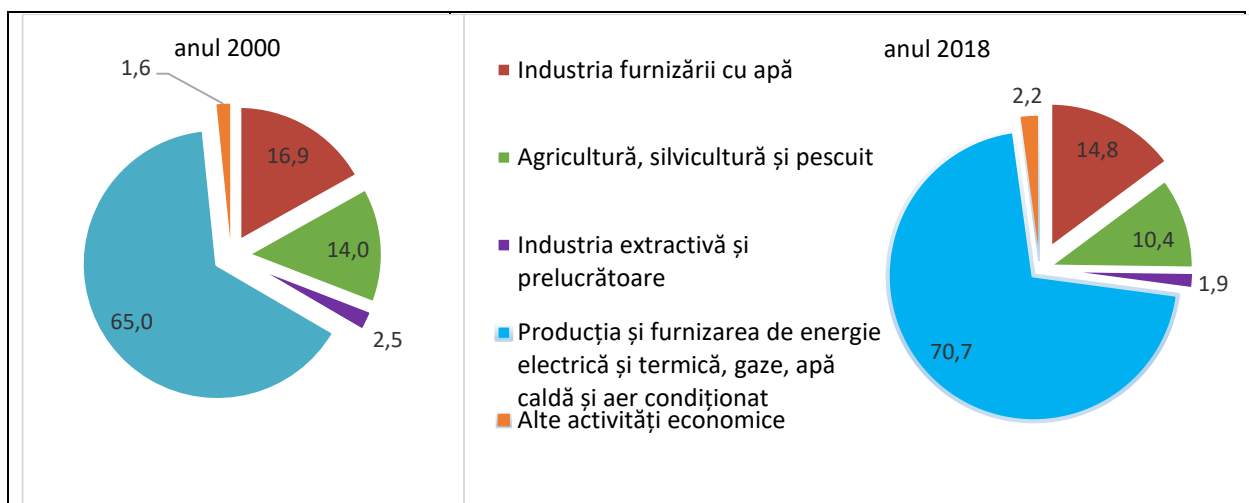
anul 2000

1,6

16,9

14,0

2,5

65,0

Industria furnizării cu apă

Agricultură, silvicultură și pescuit

Industria extractivă și prelucrătoare

Producția și furnizarea de energie electrică și termică, gaze, apă caldă și aer condiționat

Alte activități economice

anul 2018

2,2

14,8

10,4

1,9

70,7